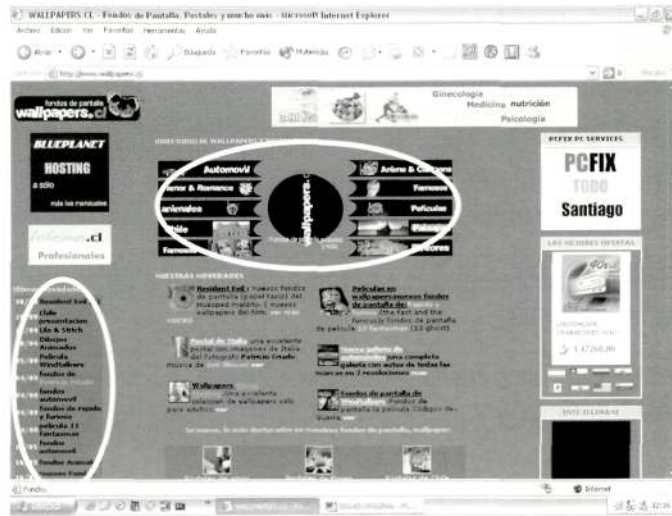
WALLPAPERS.CL - Fondos de Pantalla, Postales y mucho más - Microsoft Internet Explorer

Archivo Edición Ver Favoritos Herramientas Ayuda

Atrás Búsqueda Favoritos Multimedia

http://www.wallpapers.cl

fondos de pantalla wallpapers.cl

Ginecología Medicina nutrición Psicología

BLUEPLANET HOSTING

PCFIX SERVICES

PCFIX TODO Santiago

LAS MEJORES OFERTAS

Profesionales

DIRECTORIO DE WALLPAPERS

Automovil

Anime & Cartoons

Humor & Romance

Famosos

animales

Películas

Chile

Famosos

wallpapers.cl

NUESTRAS NOVEDADES

Resident Evil

Películas en wallpapers

Postal de Italia

Nueva galería de automoviles

Wallpapers

Fondos de pantalla de

Resident Evil

Chile presentacion

Lilo & Stitch

Dibujos Animados

Pelicula Windtalkers

Fondos de

fondos automovil

Fondos de rapido y furioso

pelicula 13 fantasmas

fondos automovil

Fondos Anime

$ 17200.00

Listo

Internet

Inicio

WALLPAPERS.CL - Fo...